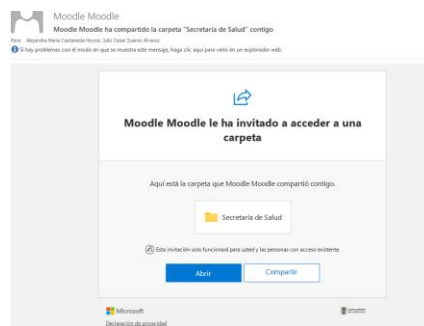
Moodle Moodle
Moodle Moodle ha compartido la carpeta "Secretaría de Salud" contigo

Para: Alejandra Maria Castaneda Hoyos; Julio Cesar Suarez Alvarez

Si hay problemas con el modo en que se muestra este mensaje, haga clic aquí para verlo en un explorador web.

Moodle Moodle le ha invitado a acceder a una carpeta

Aquí está la carpeta que Moodle Moodle compartió contigo.

Secretaría de Salud

Esta invitación solo funcionará para usted y las personas con acceso existente.

Abrir

Compartir

Microsoft

Declaración de privacidad

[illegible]